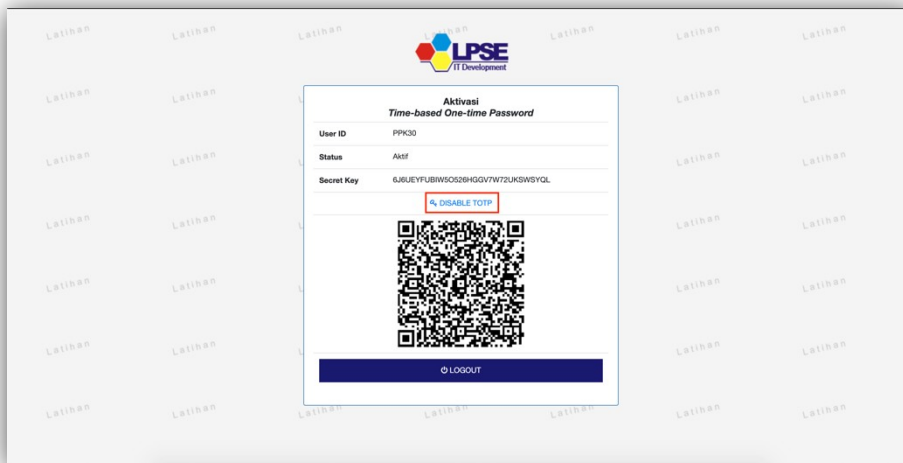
Latihan Latihan Latihan Latihan Latihan Latihan Latihan

LPSE
IT Development

Aktivasi
*Time-based One-time Password*

| User ID | PPK30 |
|---|---|
| Status | Aktif |
| Secret Key | 6J6UEYFUBIW5O526HGGV7W72UKSWSYQL |

DISABLE TOTP

LOGOUT

Latihan Latihan Latihan Latihan
Latihan Latihan Latihan Latihan
Latihan Latihan Latihan Latihan
Latihan Latihan Latihan Latihan
Latihan Latihan Latihan Latihan
Latihan Latihan Latihan Latihan Latihan Latihan Latihan